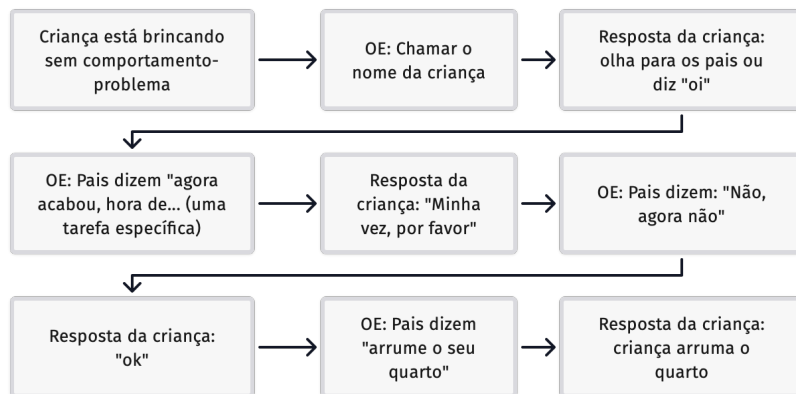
Criança está brincando sem comportamento-problema

OE: Chamar o nome da criança

Resposta da criança: olha para os pais ou diz "oi"

OE: Pais dizem "agora acabou, hora de... (uma tarefa específica)

Resposta da criança: "Minha vez, por favor"

OE: Pais dizem: "Não, agora não"

Resposta da criança: "ok"

OE: Pais dizem "arrume o seu quarto"

Resposta da criança: criança arruma o quarto